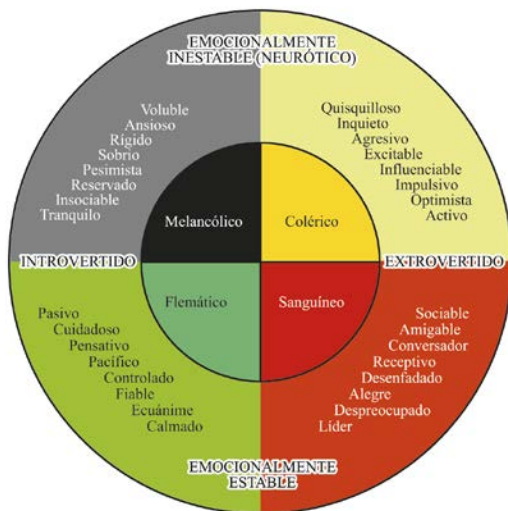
EMOCIONALMENTE INESTABLE (NEURÓTICO)

Voluble
Ansioso
Rígido
Sobrio
Pesimista
Reservado
Insociable
Tranquilo

Quisquilloso
Inquieto
Agresivo
Excitable
Influenciable
Impulsivo
Optimista
Activo

Melancólico

Colérico

INTROVERTIDO

EXTROVERTIDO

Flemático

Sanguíneo

Pasivo
Cuidadoso
Pensativo
Pacífico
Controlado
Fiable
Ecuánime
Calmado

Sociable
Amigable
Conversador
Receptivo
Desenfadado
Alegre
Despreocupado
Líder

EMOCIONALMENTE ESTABLE